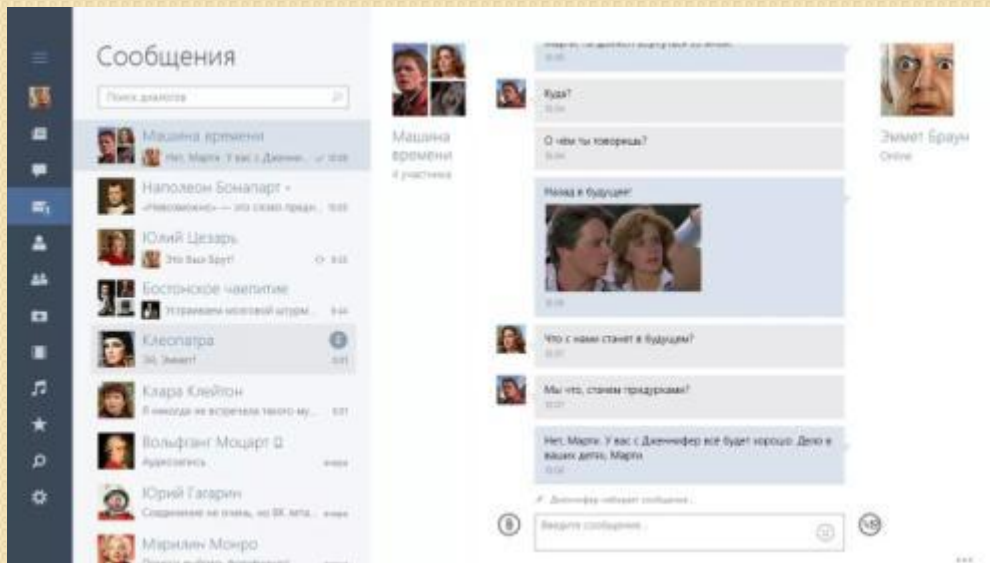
Сообщения

Поиск диалогов

Машина времени
Нет, Марти. У вас с Дженнифер... 10:08

Наполеон Бонапарт
«Невозможно» — это слово предн... 10:05

Юлий Цезарь
Это был Брут! 9:55

Бостонское чаепитие
Устраиваем мозговой штурм... 9:44

Клеопатра
Эй, Эммет 9:31

Клара Клейтон
Я никогда не встречала такого му... 6:01

Вольфганг Моцарт
Аудиозапись вчера

Юрий Гагарин
Соединение не очень, но ВК лета... вчера

Мэрилин Монро

Машина времени
4 участника

Марти, ты должен вернуться со мной.
10:03

Куда?
10:04

О чём ты говоришь?
10:04

Назад в будущее!
10:05

Что с нами станет в будущем?
10:07

Мы что, станем придурками?
10:07

Нет, Марти. У вас с Дженнифер всё будет хорошо. Дело в ваших детях, Марти.
10:08

Дженнифер набирает сообщение...

Введите сообщение...

Эммет Браун
Online